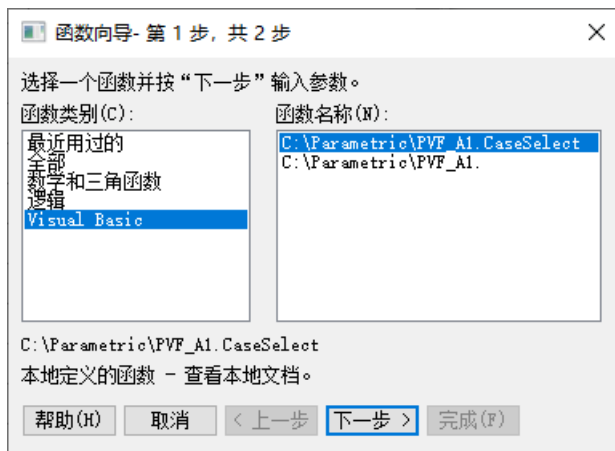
函数向导- 第 1 步，共 2 步

选择一个函数并按“下一步”输入参数。

函数类别(C):

最近用过的
全部
数学和三角函数
逻辑
Visual Basic

函数名称(N):

C:\Parametric\PVF_A1.CaseSelect
C:\Parametric\PVF_A1.

C:\Parametric\PVF_A1.CaseSelect

本地定义的函数 - 查看本地文档。

帮助(H) 取消 < 上一步 下一步 > 完成(F)